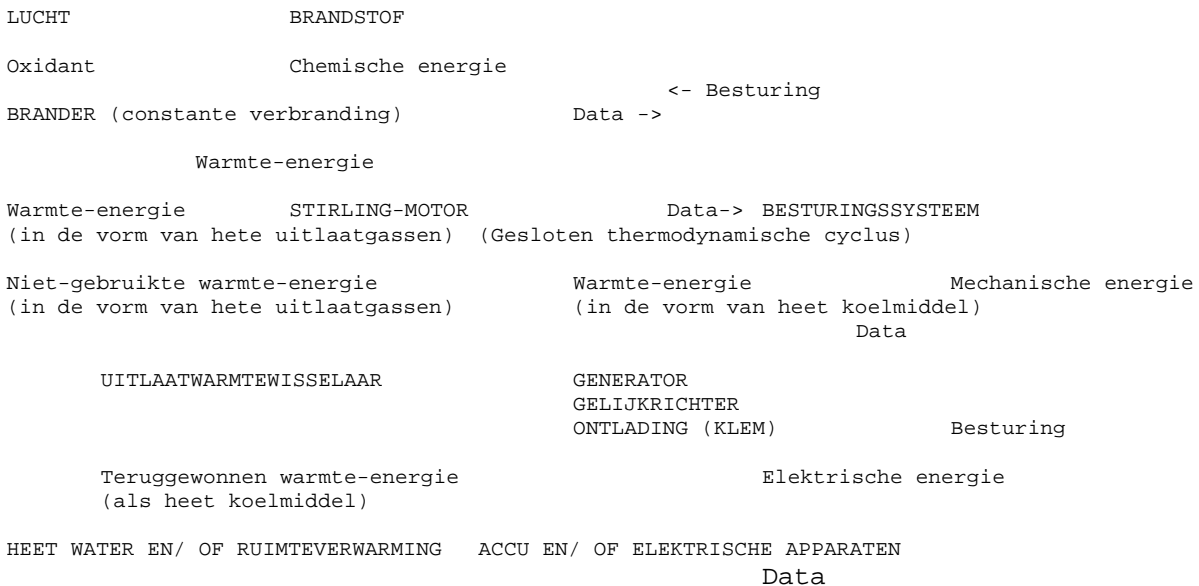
LUCHT BRANDSTOF

Oxidant Chemische energie

<- Besturing

BRANDER (constante verbranding) Data ->

Warmte-energie

Warmte-energie STIRLING-MOTOR Data-> BESTURINGSSYSTEEM
(in de vorm van hete uitlaatgassen) (Gesloten thermodynamische cyclus)

Niet-gebruikte warmte-energie Warmte-energie Mechanische energie
(in de vorm van hete uitlaatgassen) (in de vorm van heet koelmiddel)

Data

UITLAATWARMTEWISSELAAR GENERATOR
GELIJKRICHTER
ONTLADING (KLEM) Besturing

Teruggewonnen warmte-energie Elektrische energie
(als heet koelmiddel)

HEET WATER EN/ OF RUIMTEVERWARMING ACCU EN/ OF ELEKTRISCHE APPARATEN

Data